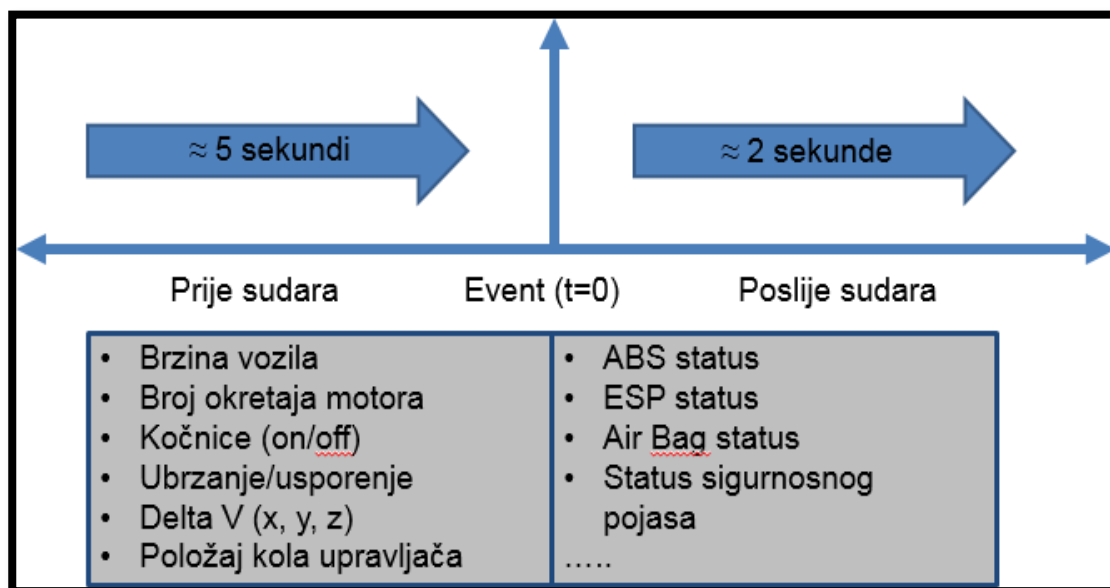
$\approx$ 5 sekundi

$\approx$ 2 sekunde

Prije sudara

Event (t=0)

Poslije sudara

| • Brzina vozila<br>• Broj okretaja motora<br>• Kočnice (on/off)<br>• Ubrzanje/usporenje<br>• Delta V (x, y, z)<br>• Položaj kola upravljača | • ABS status<br>• ESP status<br>• Air Bag status<br>• Status sigurnosnog pojasa<br>….. |